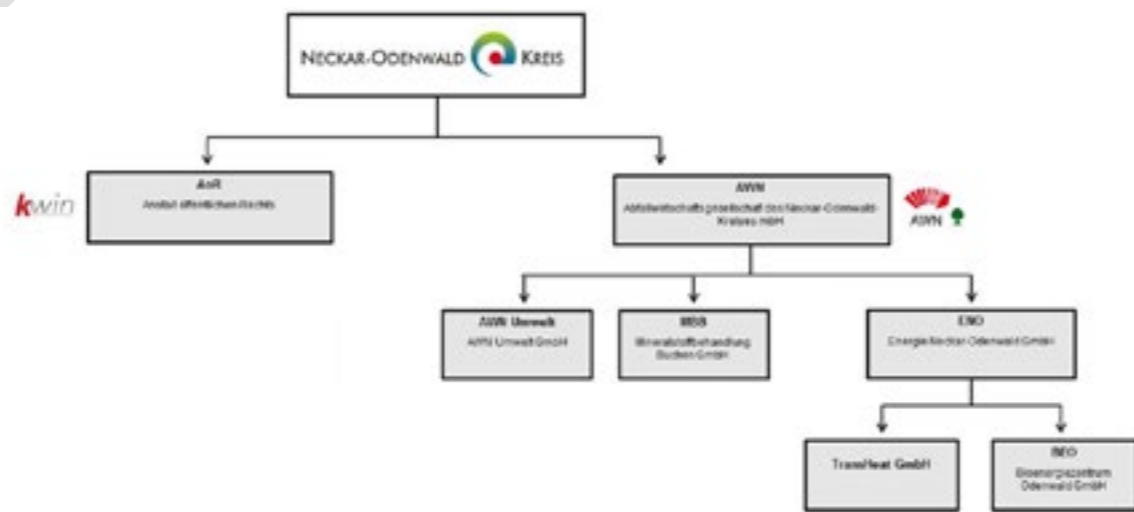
NECKAR-ODENWALD KREIS

kwin

AöR
Anstalt öffentlichen Rechts

AWN
Abfallwirtschaftsgesellschaft des Neckar-Odenwald-Kreises mbH

AWN

AWN Umwelt
AWN Umwelt GmbH

MBB
Mineralstoffbehandlung Buchen GmbH

ENO
Energie Neckar-Odenwald GmbH

TransHeat GmbH

BEO
Bioenergiezentrum Odenwald GmbH